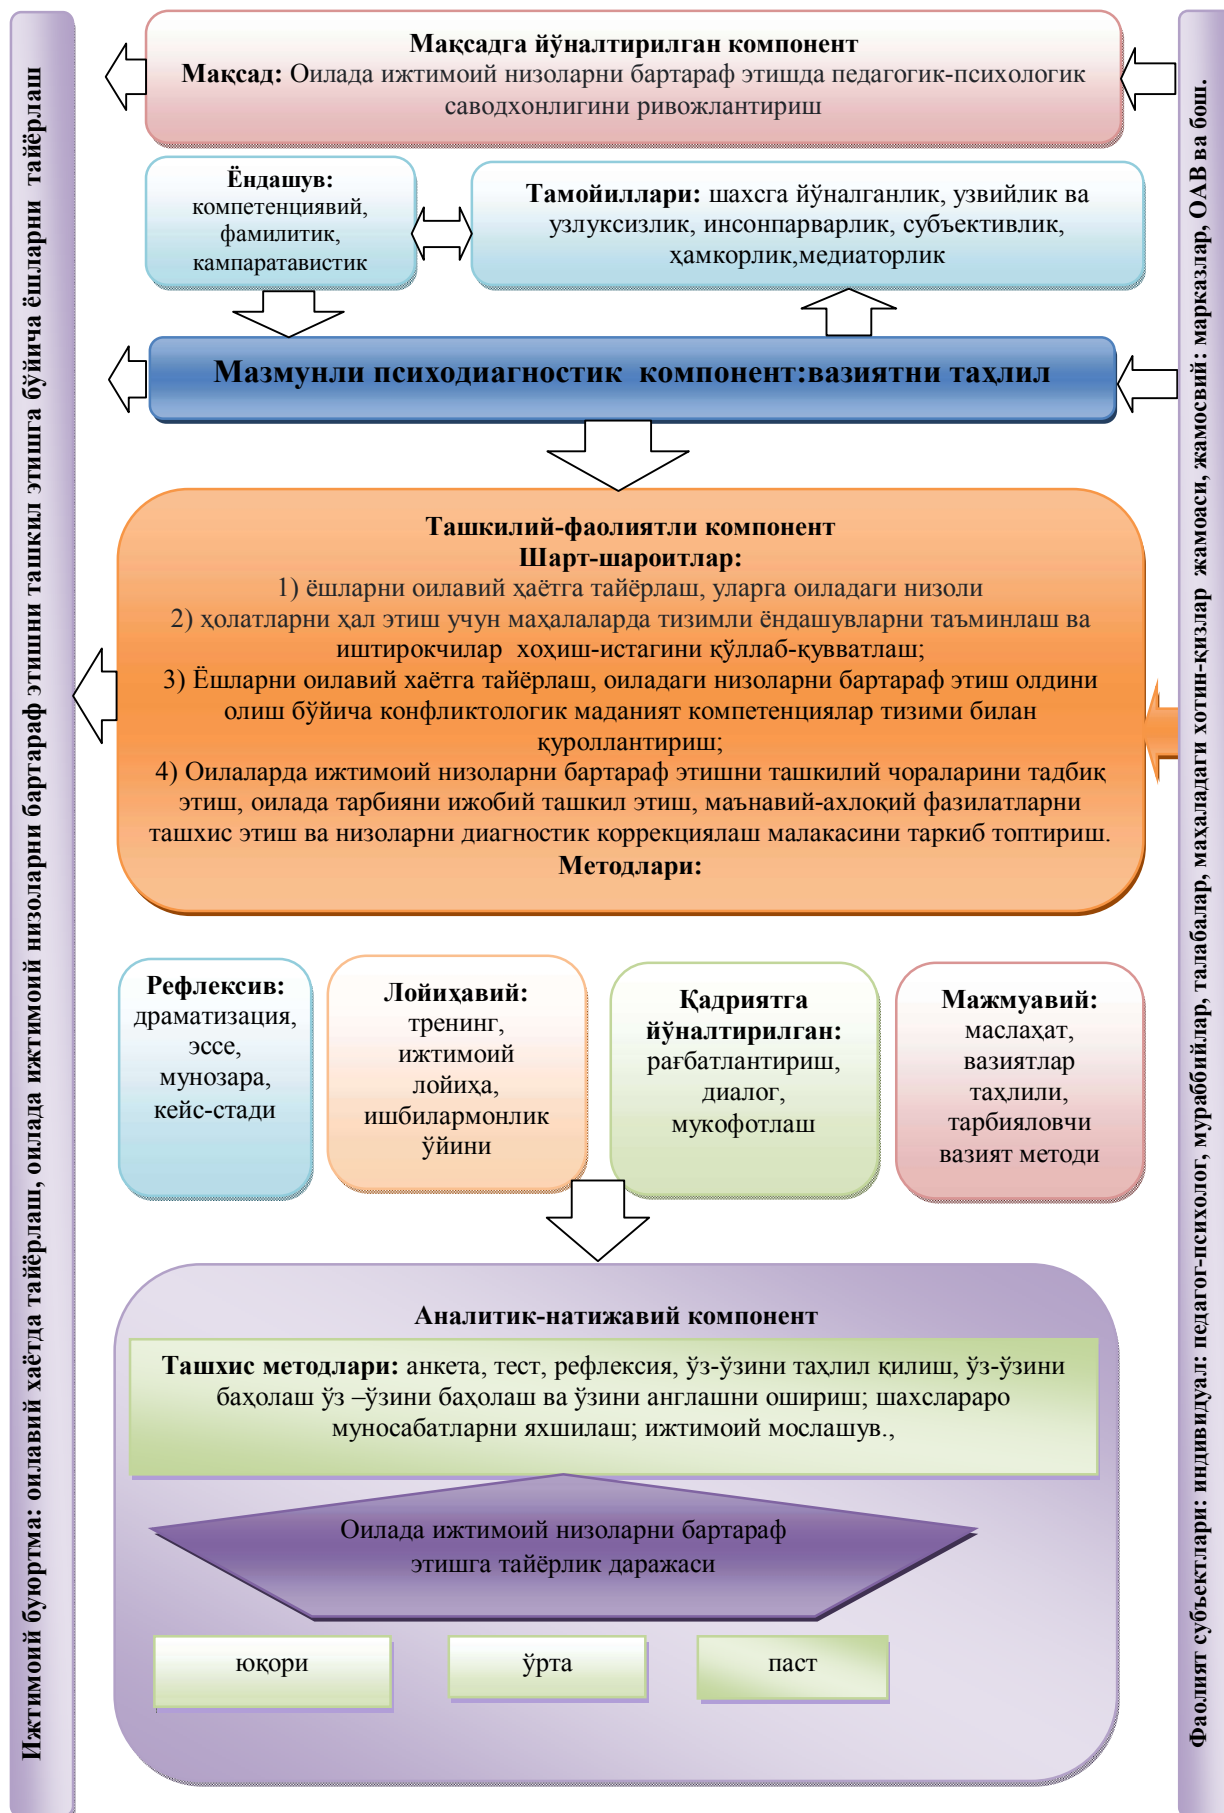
Ижтимоий буюртма: оилавий хаётда тайёрлаш, оилада ижтимоий низоларни бартараф этишни ташкил этишга бўйича ёшларни тайёрлаш

Мақсадга йўналтирилган компонент
Мақсад: Оилада ижтимоий низоларни бартараф этишда педагогик-психологик саводхонлигини ривожлантириш

Ёндашув: компетенциявий, фамилитик, кампаратавистик

Тамойиллари: шахсга йўналганлик, узвийлик ва узлуксизлик, инсонпарварлик, субъективлик, ҳамкорлик,медиаторлик

Мазмунли психодиагностик компонент:вазиятни таҳлил

Ташкилий-фаолиятли компонент
Шарт-шароитлар:
1) ёшларни оилавий ҳаётга тайёрлаш, уларга оиладаги низоли
2) ҳолатларни ҳал этиш учун маҳаллаларда тизимли ёндашувларни таъминлаш ва иштирокчилар хоҳиш-истагини қўллаб-қувватлаш;
3) Ёшларни оилавий хаётга тайёрлаш, оиладаги низоларни бартараф этиш олдини олиш бўйича конфликтологик маданият компетенциялар тизими билан қуроллантириш;
4) Оилаларда ижтимоий низоларни бартараф этишни ташкилий чораларини тадбиқ этиш, оилада тарбияни ижобий ташкил этиш, маънавий-ахлоқий фазилатларни ташхис этиш ва низоларни диагностик коррекциялаш малакасини таркиб топтириш.
Методлари:

Рефлексив: драматизация, эссе, мунозара, кейс-стади

Лойиҳавий: тренинг, ижтимоий лойиҳа, ишбилармонлик ўйини

Қадриятга йўналтирилган: рағбатлантириш, диалог, мукофотлаш

Мажмуавий: маслаҳат, вазиятлар таҳлили, тарбияловчи вазият методи

Аналитик-натижавий компонент
Ташхис методлари: анкета, тест, рефлексия, ўз-ўзини таҳлил қилиш, ўз-ўзини баҳолаш ўз –ўзини баҳолаш ва ўзини англашни ошириш; шахслараро муносабатларни яхшилаш; ижтимоий мослашув.,

Оилада ижтимоий низоларни бартараф этишга тайёрлик даражаси

юқори

ўрта

паст

Фаолият субъектлари: индивидуал: педагог-психолог, мураббийлар, талабалар, маҳалладаги хотин-қизлар жамоаси, жамоавий: марказлар, ОАВ ва бош.